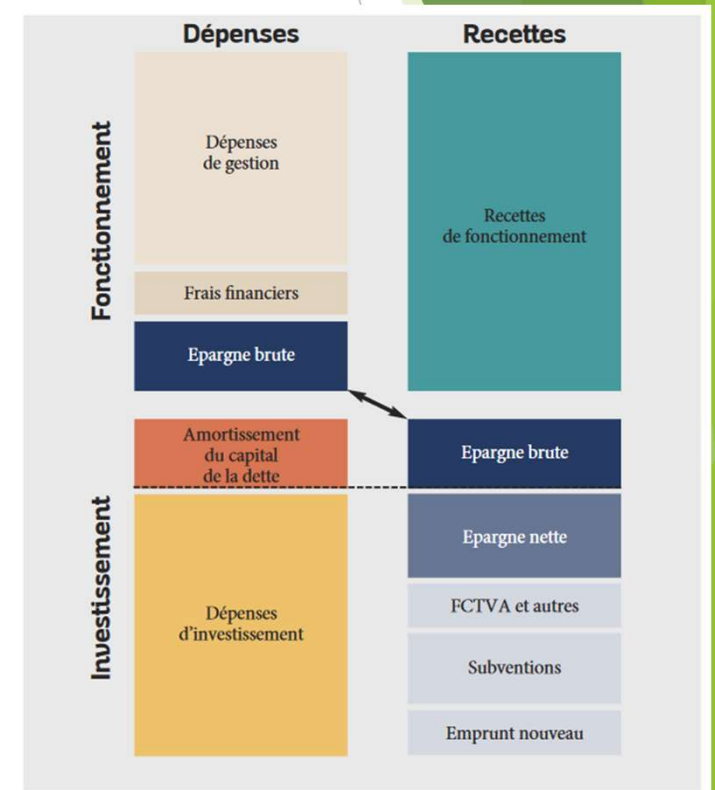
Dépenses

Recettes

Fonctionnement

Dépenses de gestion

Frais financiers

Epargne brute

Recettes de fonctionnement

Amortissement du capital de la dette

Epargne brute

Investissement

Dépenses d'investissement

Epargne nette

FCTVA et autres

Subventions

Emprunt nouveau